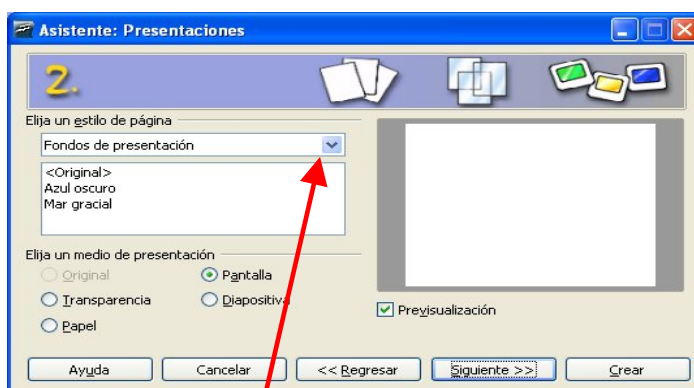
Asistente: Presentaciones

2.

Elija un estilo de página

Fondos de presentación

<Original>
Azul oscuro
Mar gracial

Elija un medio de presentación

Original
Pantalla
Transparencia
Diapositiva
Papel

Previsualización

Ayuda
Cancelar
<< Regresar
Siguiente >>
Crear